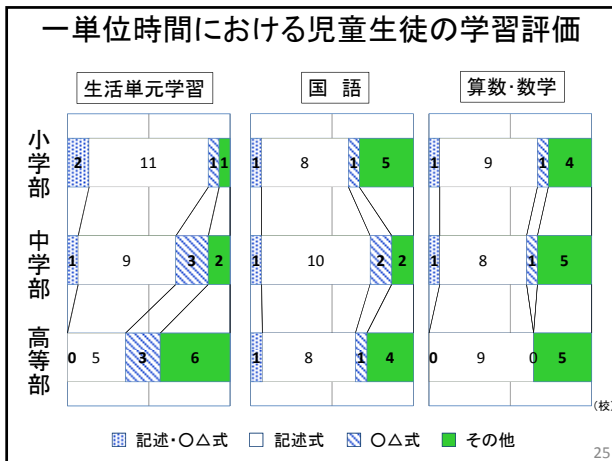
一単位時間における児童生徒の学習評価

生活単元学習

国 語

算数･数学

小学部

中学部

高等部

| | 生活単元学習 | | | | 国 語 | | | | 算数･数学 | | | |
|---|---|---|---|---|---|---|---|---|---|---|---|---|
| 小学部 | 2 | 11 | 1 | 1 | 1 | 8 | 1 | 5 | 1 | 9 | 1 | 4 |
| 中学部 | 1 | 9 | 3 | 2 | 1 | 10 | 2 | 2 | 1 | 8 | 1 | 5 |
| 高等部 | 0 | 5 | 3 | 6 | 1 | 8 | 1 | 4 | 0 | 9 | 0 | 5 |

(校

記述･○△式 記述式 ○△式 その他

25